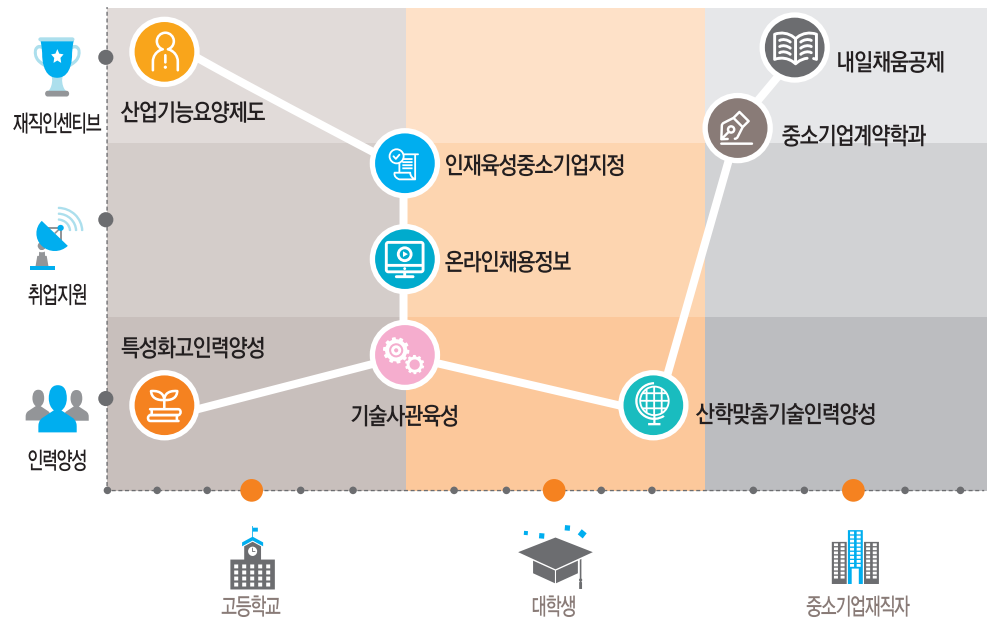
재직인센티브

취업지원

인력양성

산업기능요양제도

인재육성중소기업지정

온라인채용정보

특성화고인력양성

기술사관육성

산학맞춤기술인력양성

내일채움공제

중소기업계약학과

고등학교

대학생

중소기업재직자